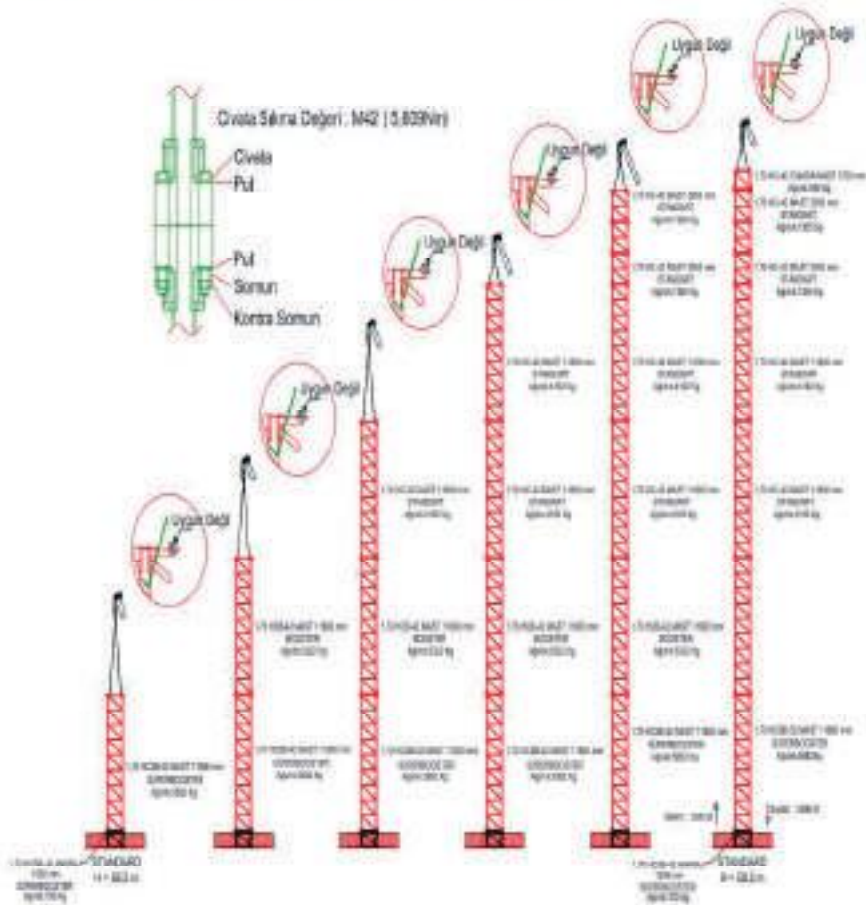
Civata Sıkma Değeri : M42 ( 3,809Nm)

Civata

Pul

Pul

Somun

Kontra Somun

Uygun Değil

Uygun Değil

Uygun Değil

Uygun Değil

Uygun Değil

Uygun Değil

Uygun Değil

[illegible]

STANDARD
H = 58.5 m

STANDARD
H = 58.5 m